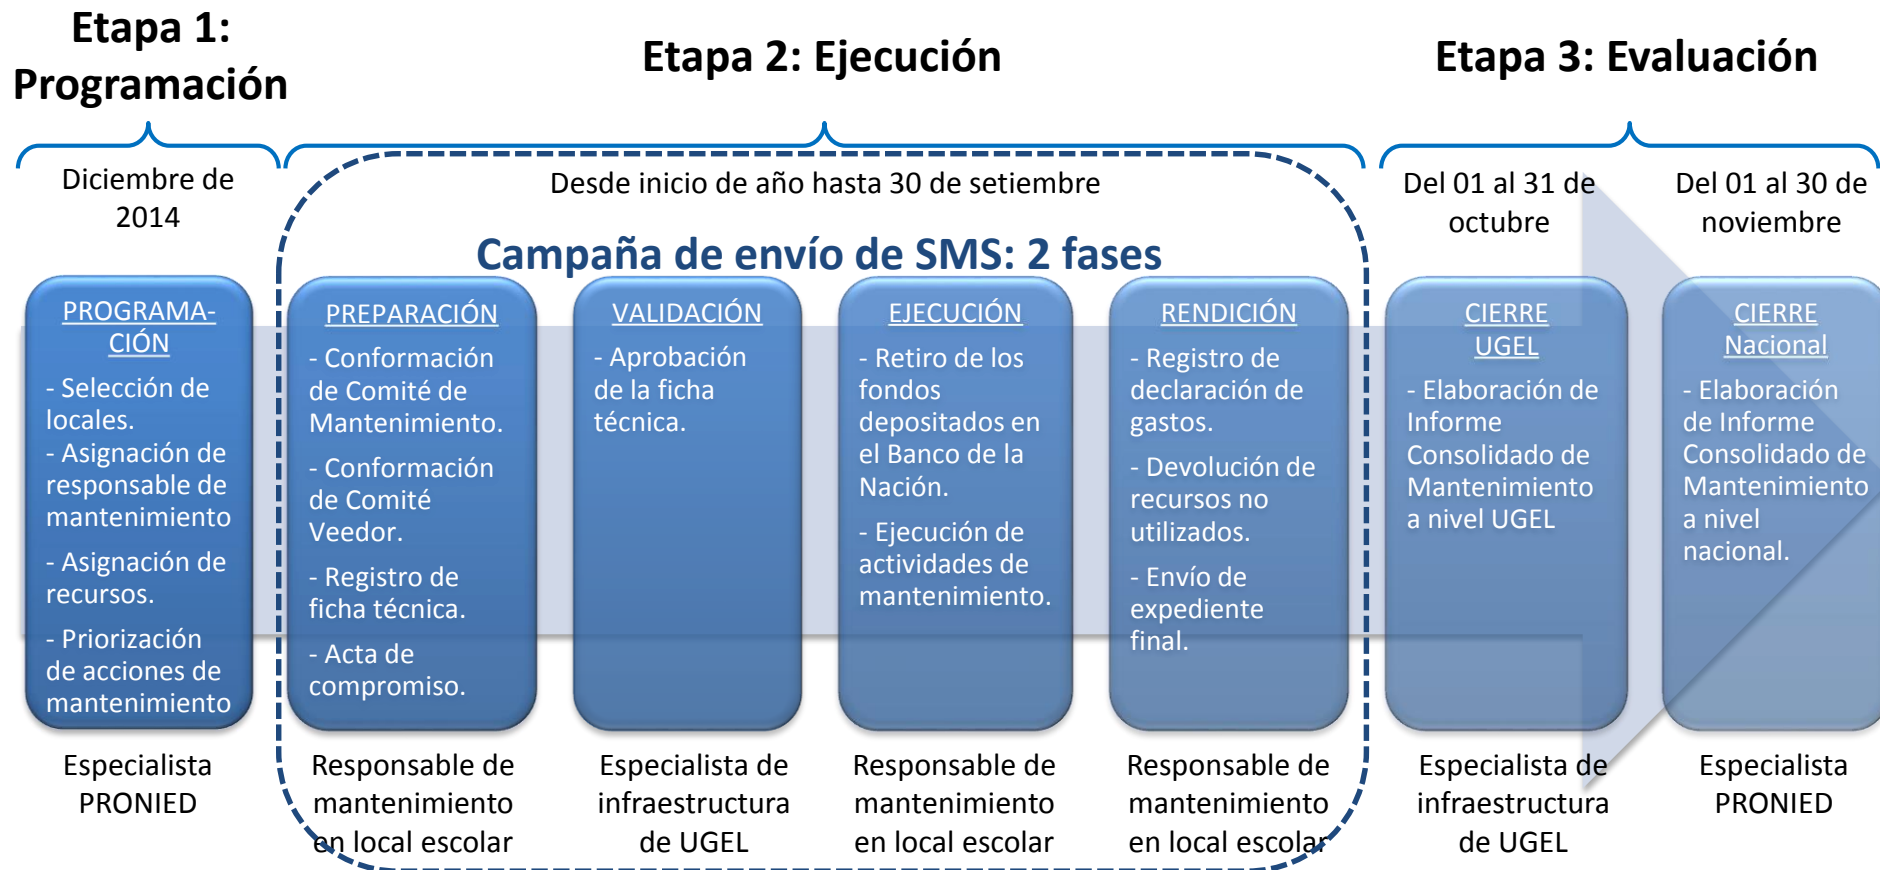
Etapa 1: Programación

Etapa 2: Ejecución

Etapa 3: Evaluación

Diciembre de 2014

Desde inicio de año hasta 30 de setiembre

Del 01 al 31 de octubre

Del 01 al 30 de noviembre

Campaña de envío de SMS: 2 fases

PROGRAMACIÓN
- Selección de locales.
- Asignación de responsable de mantenimiento
- Asignación de recursos.
- Priorización de acciones de mantenimiento

PREPARACIÓN
- Conformación de Comité de Mantenimiento.
- Conformación de Comité Veedor.
- Registro de ficha técnica.
- Acta de compromiso.

VALIDACIÓN
- Aprobación de la ficha técnica.

EJECUCIÓN
- Retiro de los fondos depositados en el Banco de la Nación.
- Ejecución de actividades de mantenimiento.

RENDICIÓN
- Registro de declaración de gastos.
- Devolución de recursos no utilizados.
- Envío de expediente final.

CIERRE UGEL
- Elaboración de Informe Consolidado de Mantenimiento a nivel UGEL

CIERRE Nacional
- Elaboración de Informe Consolidado de Mantenimiento a nivel nacional.

Especialista PRONIED

Responsable de mantenimiento en local escolar

Especialista de infraestructura de UGEL

Responsable de mantenimiento en local escolar

Responsable de mantenimiento en local escolar

Especialista de infraestructura de UGEL

Especialista PRONIED